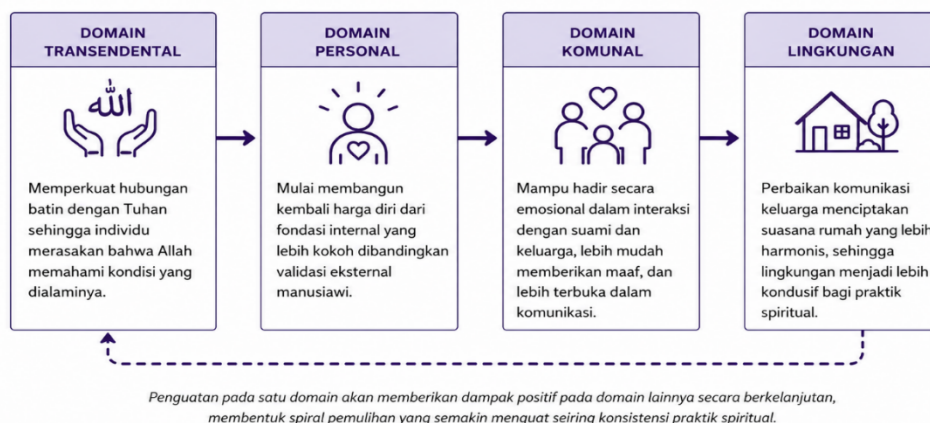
DOMAIN TRANSENDENTAL

الله

Memperkuat hubungan batin dengan Tuhan sehingga individu merasakan bahwa Allah memahami kondisi yang dialaminya.

DOMAIN PERSONAL

Mulai membangun kembali harga diri dari fondasi internal yang lebih kokoh dibandingkan validasi eksternal manusiawi.

DOMAIN KOMUNAL

Mampu hadir secara emosional dalam interaksi dengan suami dan keluarga, lebih mudah memberikan maaf, dan lebih terbuka dalam komunikasi.

DOMAIN LINGKUNGAN

Perbaikan komunikasi keluarga menciptakan suasana rumah yang lebih harmonis, sehingga lingkungan menjadi lebih kondusif bagi praktik spiritual.

Penguatan pada satu domain akan memberikan dampak positif pada domain lainnya secara berkelanjutan, membentuk spiral pemulihan yang semakin menguat seiring konsistensi praktik spiritual.